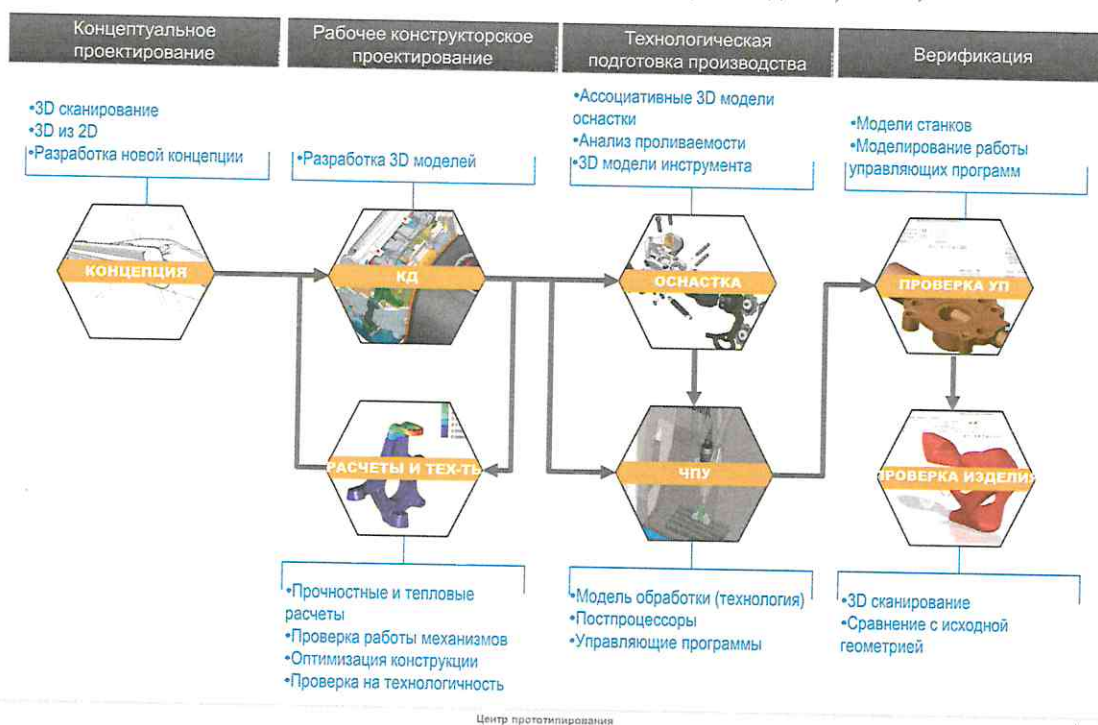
Концептуальное проектирование

•3D сканирование
•3D из 2D
•Разработка новой концепции

КОНЦЕПЦИЯ

Рабочее конструкторское проектирование

•Разработка 3D моделей

КД

РАСЧЕТЫ И ТЕХ-ТЬ

•Прочностные и тепловые расчеты
•Проверка работы механизмов
•Оптимизация конструкции
•Проверка на технологичность

Технологическая подготовка производства

•Ассоциативные 3D модели оснастки
•Анализ проливаемости
•3D модели инструмента

ОСНАСТКА

ЧПУ

•Модель обработки (технология)
•Постпроцессоры
•Управляющие программы

Верификация

•Модели станков
•Моделирование работы управляющих программ

ПРОВЕРКА УП

ПРОВЕРКА ИЗДЕЛИЯ

•3D сканирование
•Сравнение с исходной геометрией

Центр прототипирования